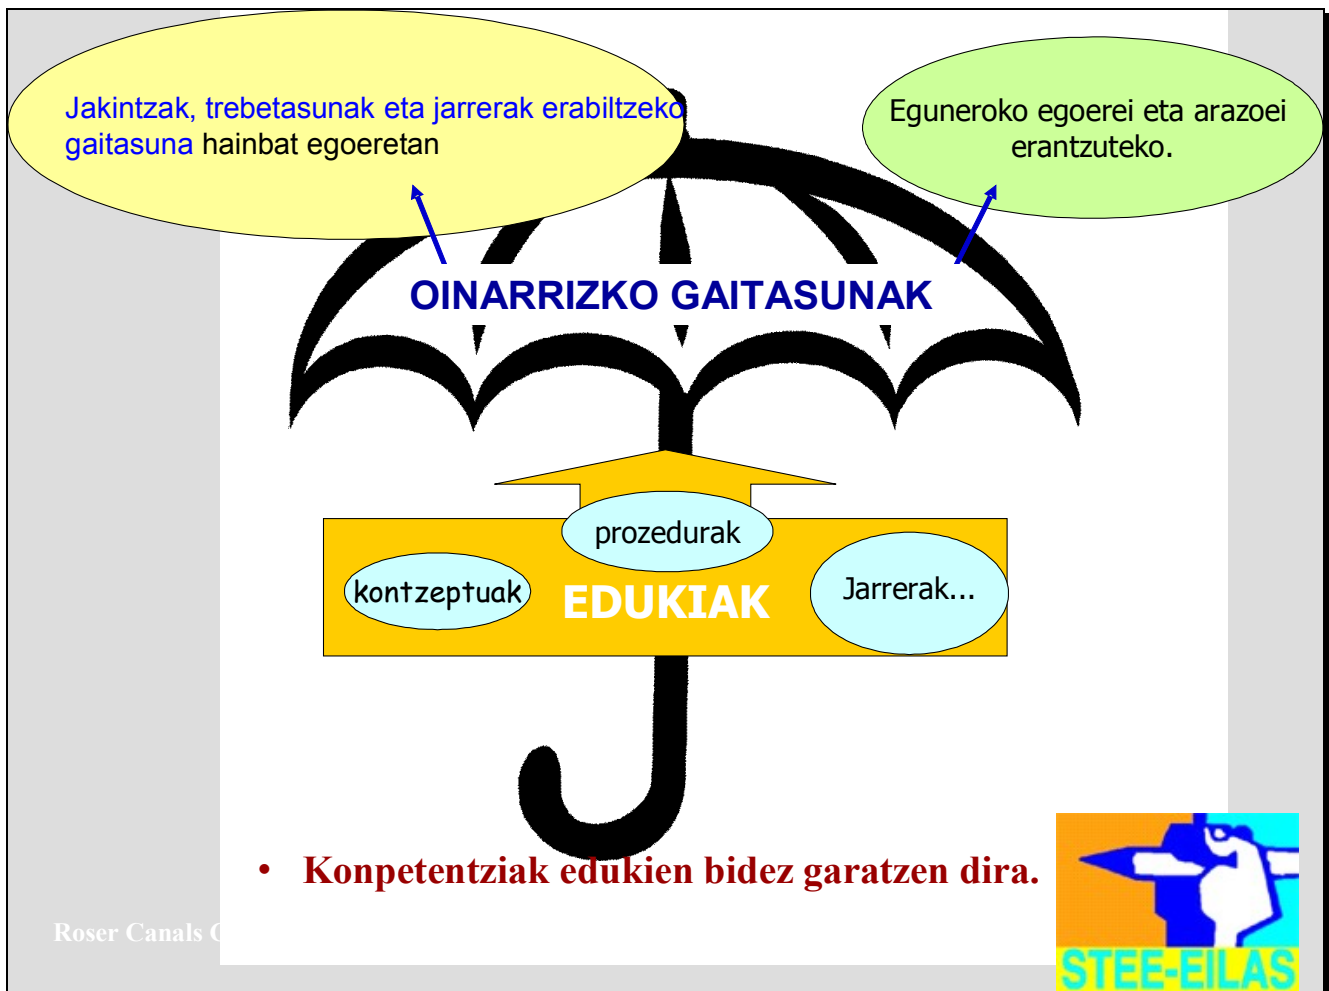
Jakintzak, trebetasunak eta jarrerak erabiltzeko gaitasuna hainbat egoeretan

Eguneroko egoerei eta arazoei erantzuteko.

OINARRIZKO GAITASUNAK

prozedurak

kontzeptuak

EDUKIAK

Jarrerak...

• Konpetentziak edukien bidez garatzen dira.

Roser Canals C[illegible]

STEE-EILAS